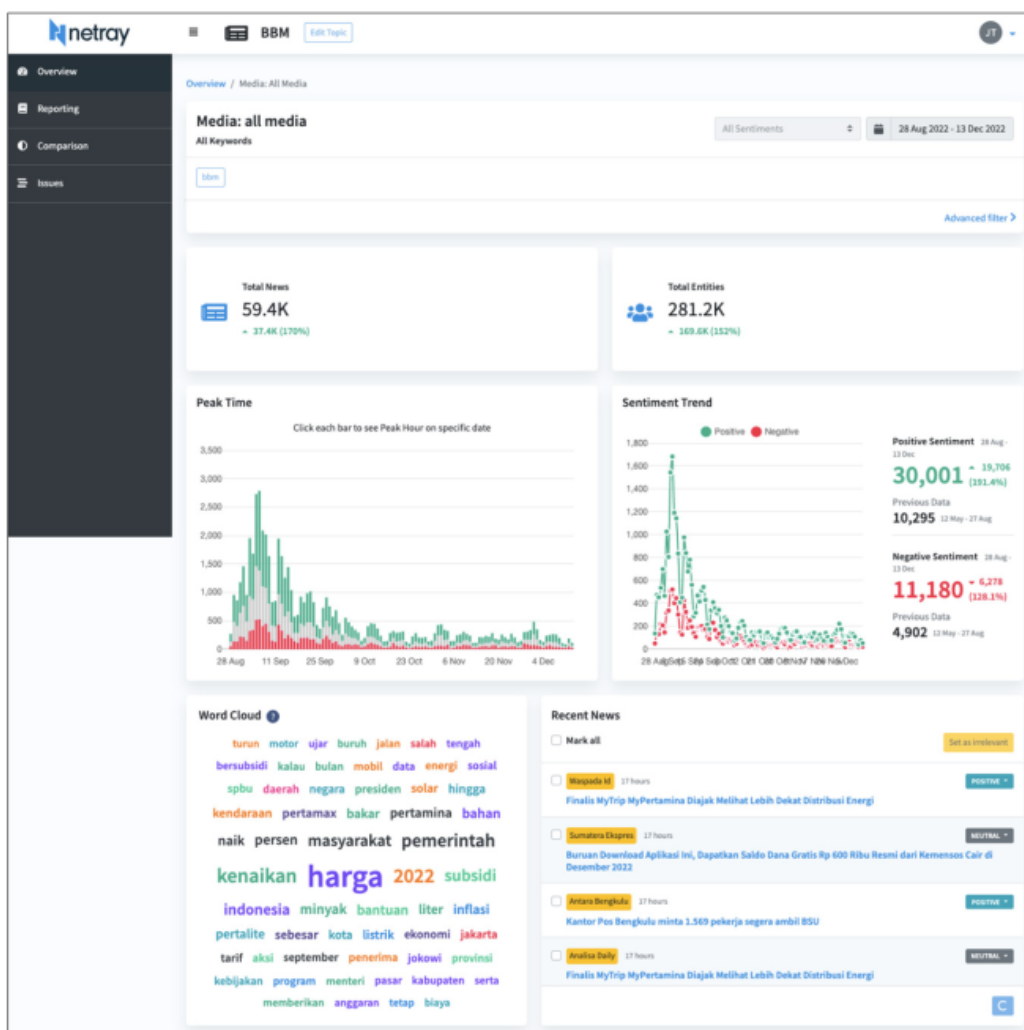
netray BBM Edit Topic JT

Overview
Reporting
Comparison
Issues

Overview / Media: All Media

Media: all media
All Keywords

All Sentiments 28 Aug 2022 - 13 Dec 2022

bbm

Advanced filter

Total News
59.4K
37.4K (170%)

Total Entities
281.2K
169.6K (152%)

Peak Time
Click each bar to see Peak Hour on specific date
3,500
3,000
2,500
2,000
1,500
1,000
500
0
28 Aug 11 Sep 25 Sep 9 Oct 23 Oct 6 Nov 20 Nov 4 Dec

Sentiment Trend
Positive Negative
1,800
1,600
1,400
1,200
1,000
800
600
400
200
0

Positive Sentiment 28 Aug - 13 Dec
30,001 19,706 (191.4%)
Previous Data
10,295 12 May - 27 Aug

Negative Sentiment 28 Aug - 13 Dec
11,180 6,278 (128.1%)
Previous Data
4,902 12 May - 27 Aug

Word Cloud
turun motor ujar buruh jalan salah tengah bersubsidi kalau bulan mobil data energi sosial spbu daerah negara presiden solar hingga kendaraan pertamax bakar pertamina bahan naik persen masyarakat pemerintah kenaikan harga 2022 subsidi indonesia minyak bantuan liter inflasi pertalite sebesar kota listrik ekonomi jakarta tarif aksi september penerima jokowi provinsi kebijakan program menteri pasar kabupaten serta memberikan anggaran tetap biaya

Recent News
Mark all
Set as irrelevant

Waspada Id 17 hours POSITIVE
Finalis MyTrip MyPertamina Diajak Melihat Lebih Dekat Distribusi Energi

Sumatera Ekspres 17 hours NEUTRAL
Buruan Download Aplikasi Ini, Dapatkan Saldo Dana Gratis Rp 600 Ribu Resmi dari Kemensos Cair di Desember 2022

Antara Bengkulu 17 hours POSITIVE
Kantor Pos Bengkulu minta 1.569 pekerja segera ambil BSU

Analisa Daily 17 hours NEUTRAL
Finalis MyTrip MyPertamina Diajak Melihat Lebih Dekat Distribusi Energi